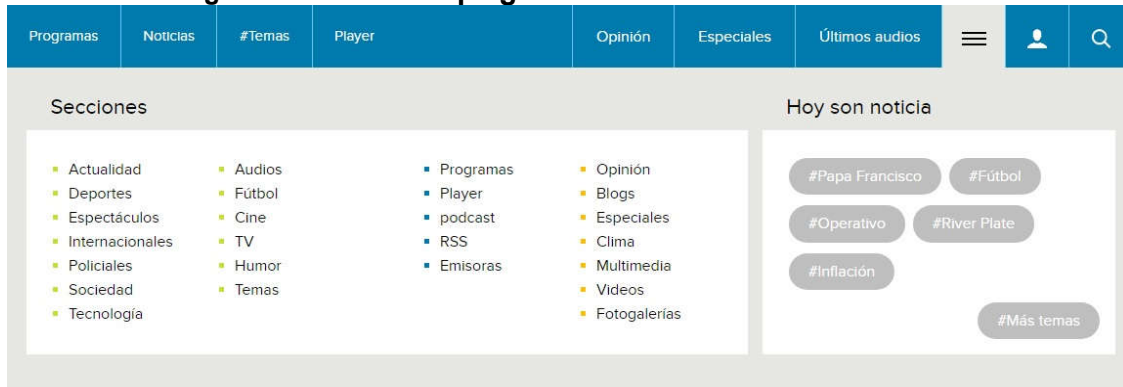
Programas Noticias #Temas Player Opinión Especiales Últimos audios

Secciones

- Actualidad
- Deportes
- Espectáculos
- Internacionales
- Policiales
- Sociedad
- Tecnología

- Audios
- Fútbol
- Cine
- TV
- Humor
- Temas

- Programas
- Player
- podcast
- RSS
- Emisoras

- Opinión
- Blogs
- Especiales
- Clima
- Multimedia
- Videos
- Fotogalerías

Hoy son noticia

#Papa Francisco #Fútbol #Operativo #River Plate #Inflación #Más temas